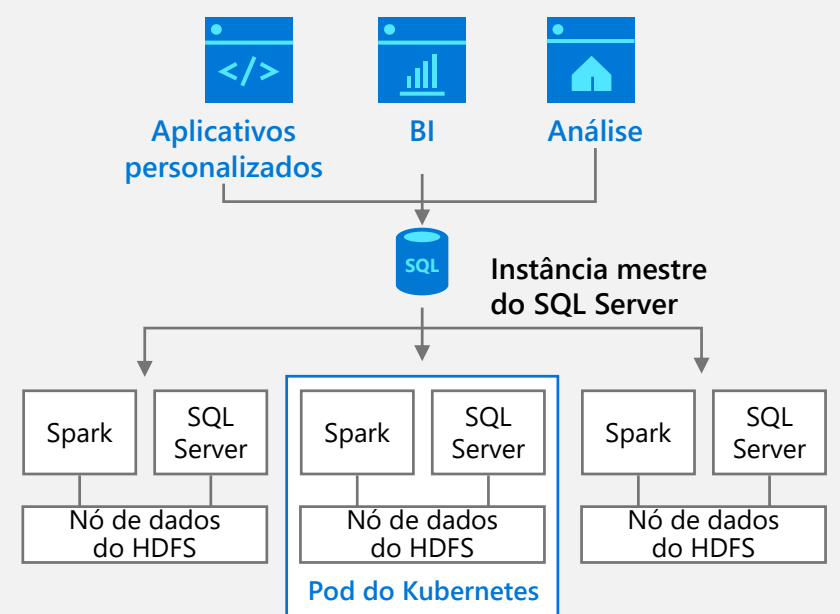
</>

Aplicativos personalizados

BI

Análise

SQL

Instância mestre do SQL Server

Spark

SQL Server

Nó de dados do HDFS

Spark

SQL Server

Nó de dados do HDFS

Pod do Kubernetes

Spark

SQL Server

Nó de dados do HDFS